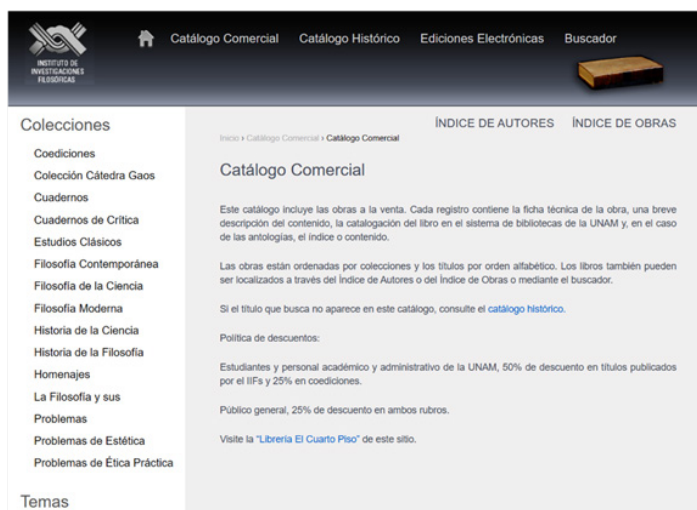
INSTITUTO DE INVESTIGACIONES FILOSÓFICAS

Catálogo Comercial Catálogo Histórico Ediciones Electrónicas Buscador

Colecciones

Coediciones
Colección Cátedra Gaos
Cuadernos
Cuadernos de Crítica
Estudios Clásicos
Filosofía Contemporánea
Filosofía de la Ciencia
Filosofía Moderna
Historia de la Ciencia
Historia de la Filosofía
Homenajes
La Filosofía y sus Problemas
Problemas de Estética
Problemas de Ética Práctica

Temas

ÍNDICE DE AUTORES ÍNDICE DE OBRAS

Inicio › Catálogo Comercial › Catálogo Comercial

Catálogo Comercial

Este catálogo incluye las obras a la venta. Cada registro contiene la ficha técnica de la obra, una breve descripción del contenido, la catalogación del libro en el sistema de bibliotecas de la UNAM y, en el caso de las antologías, el índice o contenido.

Las obras están ordenadas por colecciones y los títulos por orden alfabético. Los libros también pueden ser localizados a través del Índice de Autores o del Índice de Obras o mediante el buscador.

Si el título que busca no aparece en este catálogo, consulte el catálogo histórico.

Política de descuentos:

Estudiantes y personal académico y administrativo de la UNAM, 50% de descuento en títulos publicados por el IIFs y 25% en coediciones.

Público general, 25% de descuento en ambos rubros.

Visite la "Librería El Cuarto Piso" de este sitio.